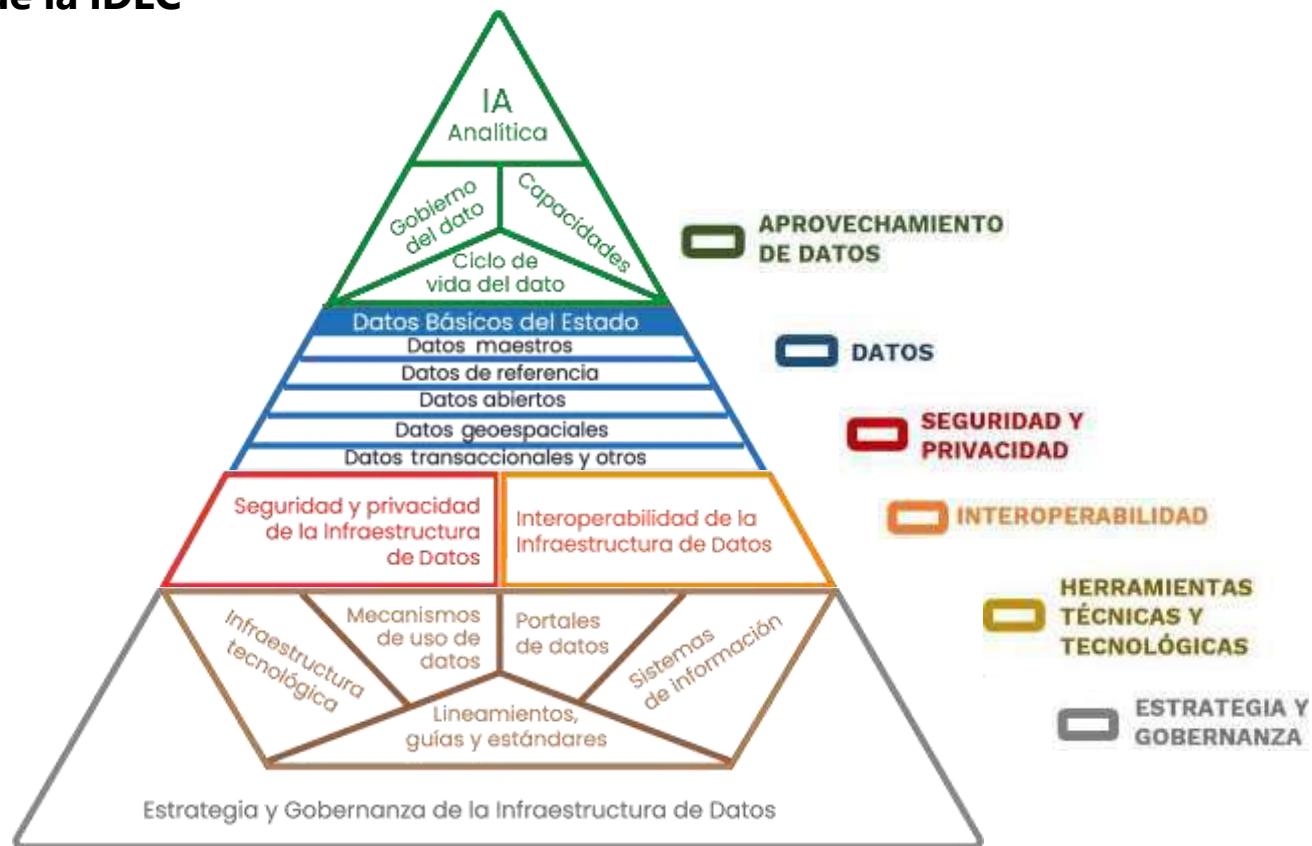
e la IDEC

IA
Analítica

Gobierno del dato

Capacidades

Ciclo de vida del dato

Datos Básicos del Estado
Datos maestros
Datos de referencia
Datos abiertos
Datos geoespaciales
Datos transaccionales y otros

Seguridad y privacidad de la Infraestructura de Datos

Interoperabilidad de la Infraestructura de Datos

Infraestructura tecnológica

Mecanismos de uso de datos

Portales de datos

Sistemas de información

Lineamientos, guías y estándares

Estrategia y Gobernanza de la Infraestructura de Datos

APROVECHAMIENTO DE DATOS

DATOS

SEGURIDAD Y PRIVACIDAD

INTEROPERABILIDAD

HERRAMIENTAS TÉCNICAS Y TECNOLÓGICAS

ESTRATEGIA Y GOBERNANZA